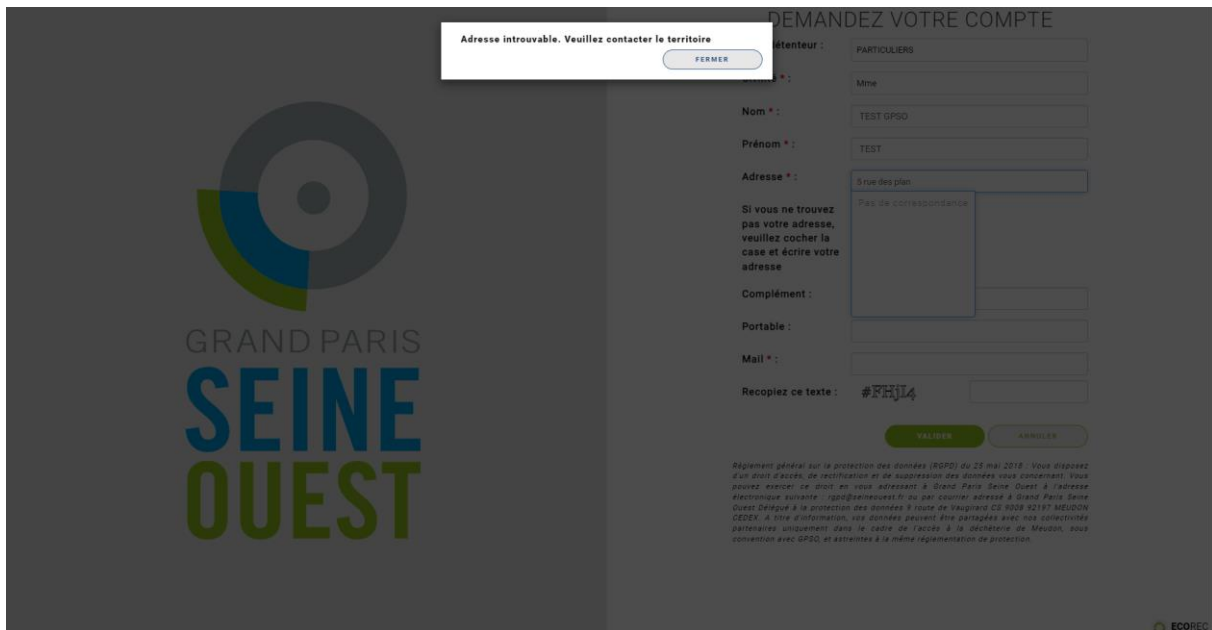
Adresse introuvable. Veuillez contacter le territoire

FERMER

DEMANDEZ VOTRE COMPTE

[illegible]étenteur : PARTICULIERS

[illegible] * : Mme

Nom * : TEST GPSO

Prénom * : TEST

Adresse * : 5 rue des plan

Pas de correspondance

Si vous ne trouvez pas votre adresse, veuillez cocher la case et écrire votre adresse

Complément :

Portable :

Mail * :

Recopiez ce texte : #FHJL4

VALIDER

ANNULER

GRAND PARIS
SEINE
OUEST

Règlement général sur la protection des données (RGPD) du 25 mai 2018 : Vous disposez d'un droit d'accès, de rectification et de suppression des données vous concernant. Vous pouvez exercer ce droit en vous adressant à Grand Paris Seine Ouest à l'adresse électronique suivante : rgpd@seineouest.fr ou par courrier adressé à Grand Paris Seine Ouest Délégué à la protection des données 9 route de Vaugirard CS 9008 92197 MEUDON CEDEX. A titre d'information, vos données peuvent être partagées avec nos collectivités partenaires uniquement dans le cadre de l'accès à la déchèterie de Meudon, sous convention avec GPSO, et astreintes à la même réglementation de protection.

ECOREC